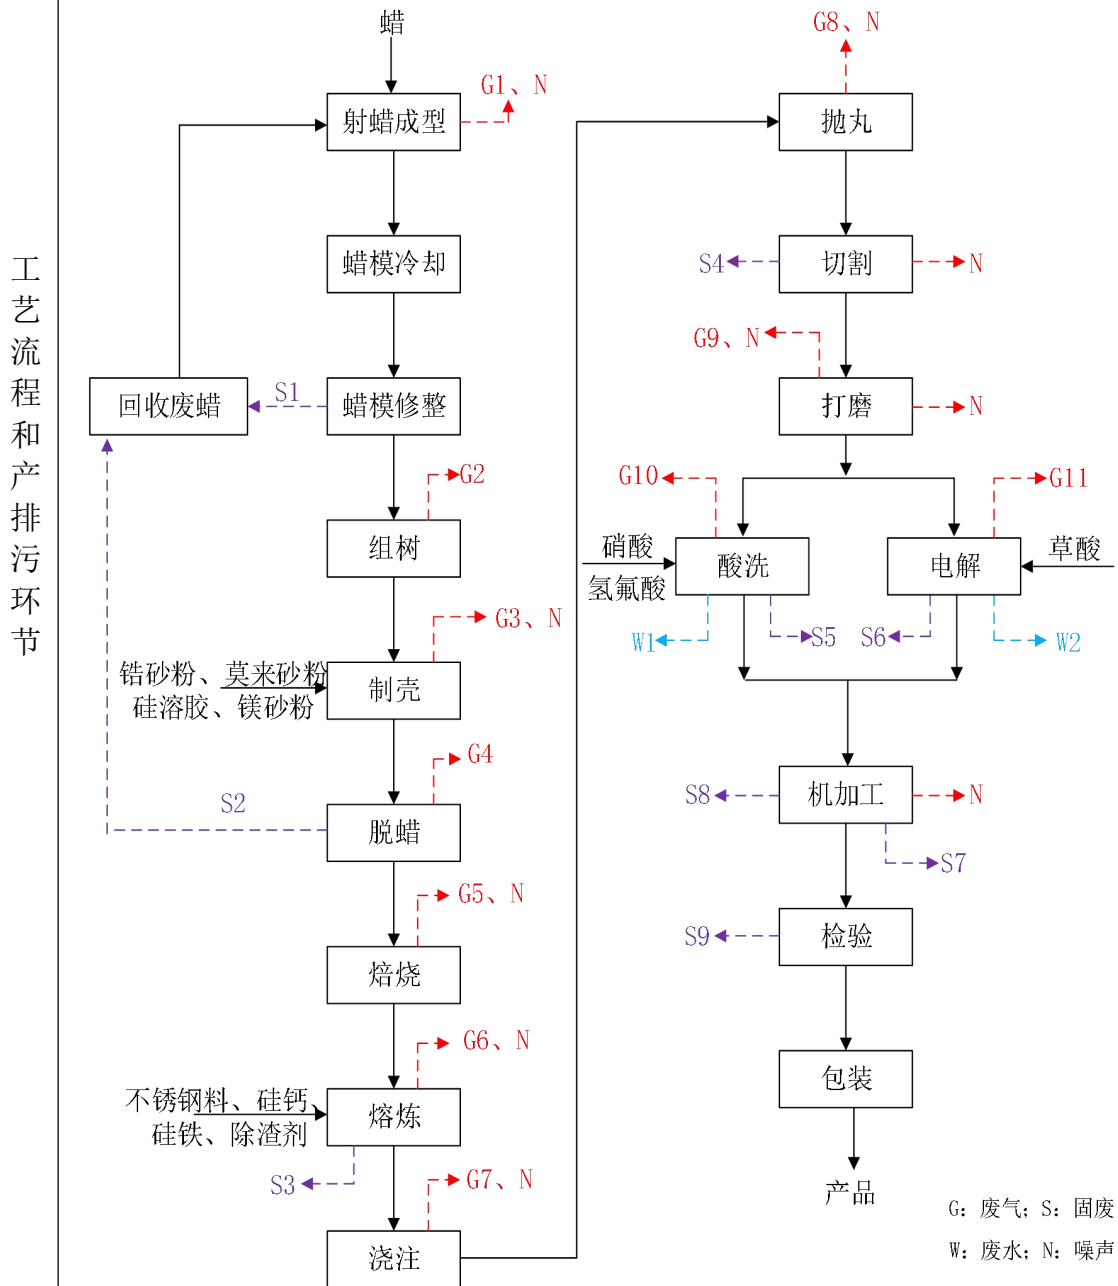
工艺流程和产排污环节

蜡

射蜡成型

G1、N

蜡模冷却

回收废蜡

S1

蜡模修整

G2

组树

G3、N

锆砂粉、莫来砂粉
硅溶胶、镁砂粉

制壳

G4

S2

脱蜡

G5、N

焙烧

G6、N

不锈钢料、硅钙
硅铁、除渣剂

熔炼

S3

G7、N

浇注

G8、N

抛丸

S4

切割

N

G9、N

打磨

N

G10

G11

硝酸
氢氟酸

酸洗

电解

草酸

W1

S5

S6

W2

S8

机加工

N

S7

S9

检验

包装

产品

G：废气；S：固废
W：废水；N：噪声